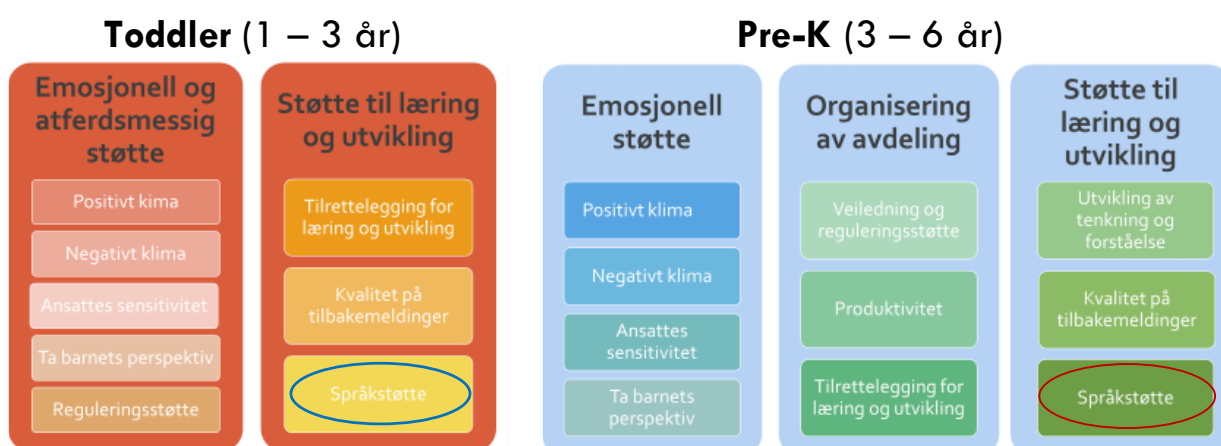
**Toddler** (1 – 3 år)

Emosjonell og atferdsmessig støtte

Positivt kima

Negativt klima

Ansattes sensitivitet

Ta barnets perspektiv

Reguleringsstøtte

Støtte til læring og utvikling

Tilrettelegging for læring og utvikling

Kvalitet på tilbakemeldinger

Språkstøtte

**Pre-K** (3 – 6 år)

Emosjonell støtte

Positivt klima

Negativt klima

Ansattes sensitivitet

Ta barnets perspektiv

Organisering av avdeling

Veiledning og reguleringsstøtte

Produktivitet

Tilrettelegging for læring og utvikling

Støtte til læring og utvikling

Utvikling av tenkning og forståelse

Kvalitet på tilbakemeldinger

Språkstøtte